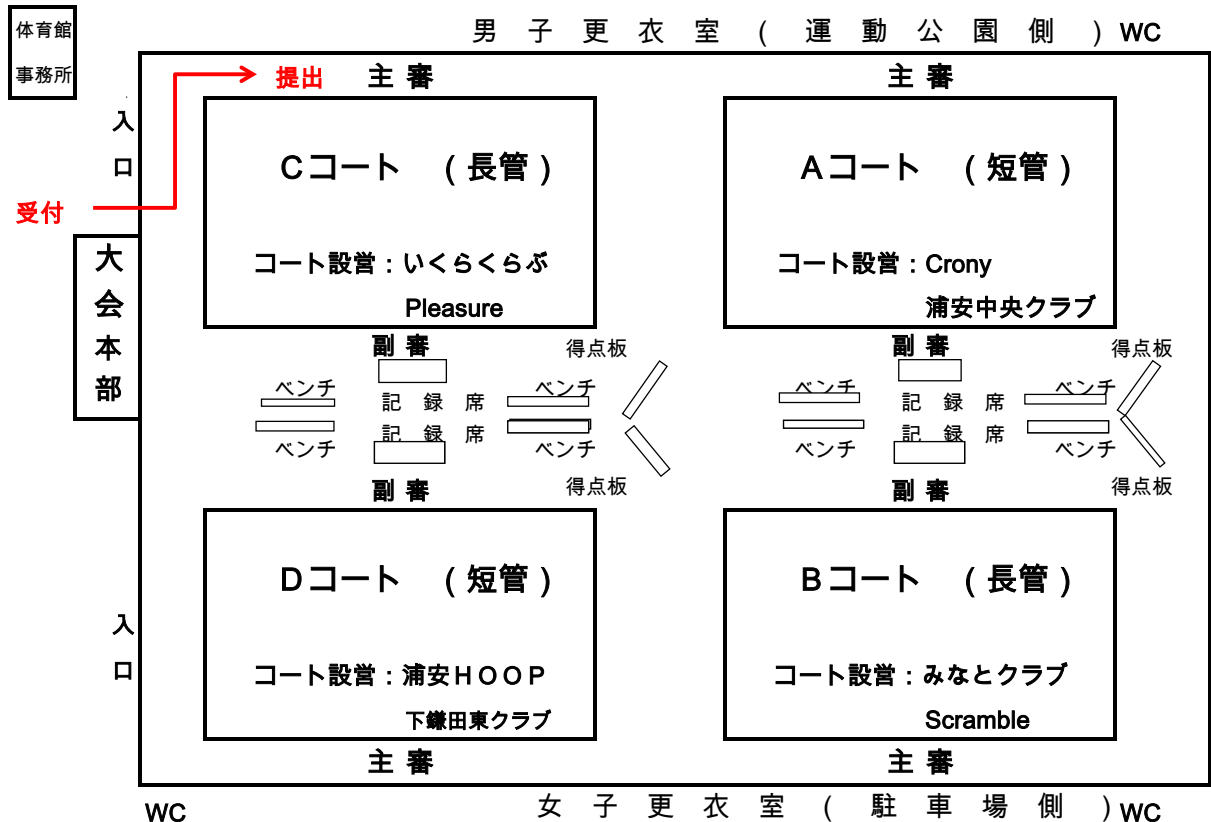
体育館
事務所

男 子 更 衣 室 （ 運 動 公 園 側 ）WC

提出

主 審

主 審

入
口

Cコート （長管）

コート設営：いくらくらぶ

Pleasure

Aコート （短管）

コート設営：Crony

浦安中央クラブ

受付

大
会
本
部

副 審

得点板

副 審

得点板

ベンチ

記 録 席

ベンチ

ベンチ

記 録 席

ベンチ

記 録 席

ベンチ

記 録 席

ベンチ

ベンチ

ベンチ

副 審

得点板

副 審

得点板

Dコート （短管）

コート設営：浦安ＨＯＯＰ

下鎌田東クラブ

Bコート （長管）

コート設営：みなとクラブ

Scramble

入
口

主 審

主 審

WC

女 子 更 衣 室 （ 駐 車 場 側 ）WC